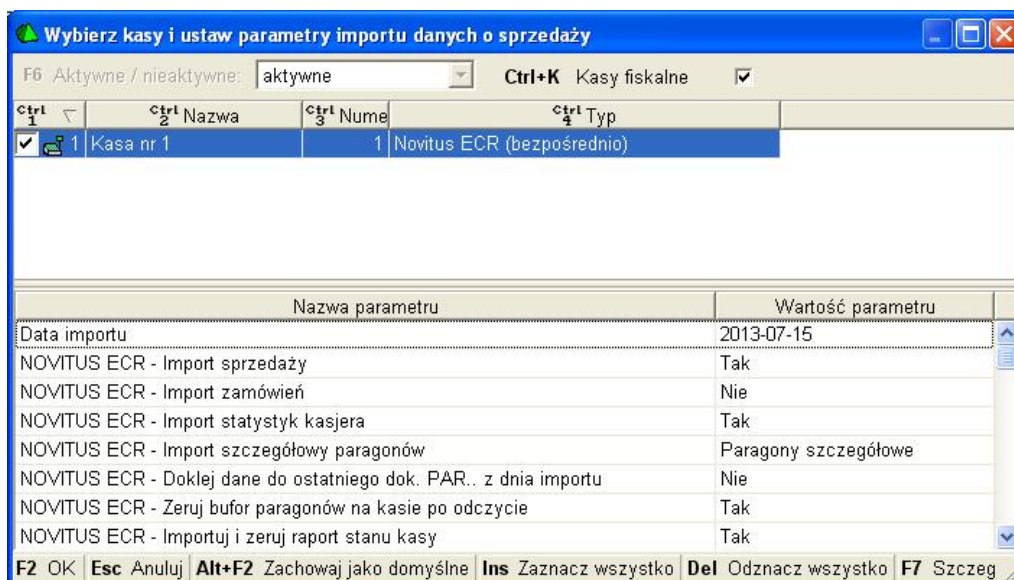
Wybierz kasy i ustaw parametry importu danych o sprzedaży

F6 Aktywne / nieaktywne: aktywne
Ctrl+K Kasy fiskalne

| Ctrl 1 | Ctrl 2 Nazwa | Ctrl 3 Nume | Ctrl 4 Typ |
|---|---|---|---|
| 1 | Kasa nr 1 | 1 | Novitus ECR (bezpośrednio) |

| Nazwa parametru | Wartość parametru |
|---|---|
| Data importu | 2013-07-15 |
| NOVITUS ECR - Import sprzedaży | Tak |
| NOVITUS ECR - Import zamówień | Nie |
| NOVITUS ECR - Import statystyk kasjera | Tak |
| NOVITUS ECR - Import szczegółowy paragonów | Paragony szczegółowe |
| NOVITUS ECR - Doklej dane do ostatniego dok. PAR.. z dnia importu | Nie |
| NOVITUS ECR - Zeruj bufor paragonów na kasie po odczycie | Tak |
| NOVITUS ECR - Importuj i zeruj raport stanu kasy | Tak |

F2 OK | Esc Anuluj | Alt+F2 Zachowaj jako domyślne | Ins Zaznacz wszystko | Del Odznacz wszystko | F7 Szczeg